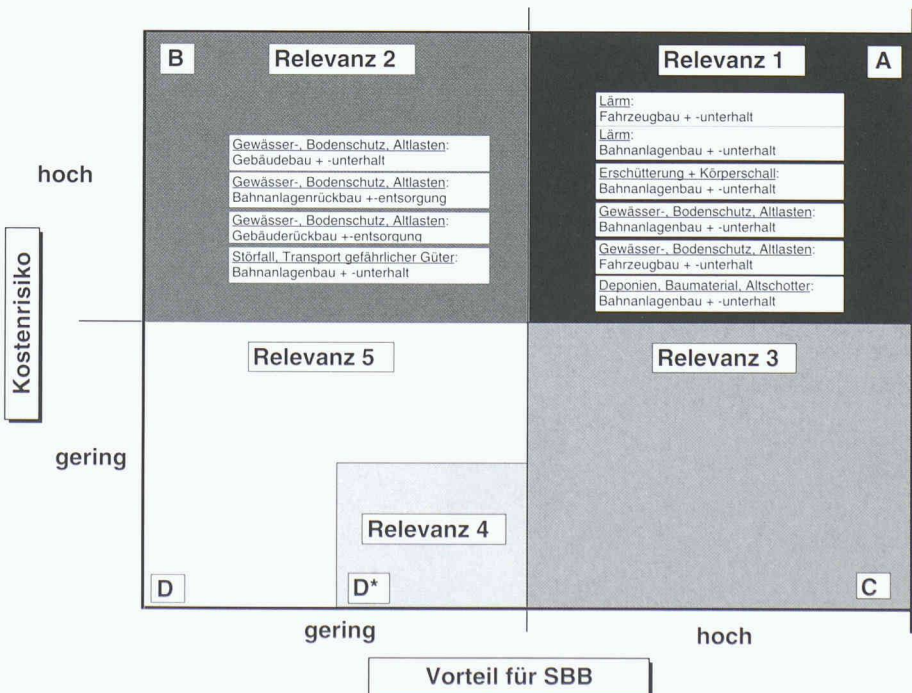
B

Relevanz 2

Gewässer-, Bodenschutz, Altlasten: Gebäudebau + -unterhalt

Gewässer-, Bodenschutz, Altlasten: Bahnanlagenrückbau +-entsorgung

Gewässer-, Bodenschutz, Altlasten: Gebäuderückbau +-entsorgung

Störfall, Transport gefährlicher Güter: Bahnanlagenbau + -unterhalt

Relevanz 1

A

Lärm: Fahrzeugbau + -unterhalt

Lärm: Bahnanlagenbau + -unterhalt

Erschütterung + Körperschall: Bahnanlagenbau + -unterhalt

Gewässer-, Bodenschutz, Altlasten: Bahnanlagenbau + -unterhalt

Gewässer-, Bodenschutz, Altlasten: Fahrzeugbau + -unterhalt

Deponien, Baumaterial, Altschotter: Bahnanlagenbau + -unterhalt

hoch

Kostenrisiko

gering

Relevanz 5

Relevanz 3

Relevanz 4

D

D*

C

gering

hoch

Vorteil für SBB